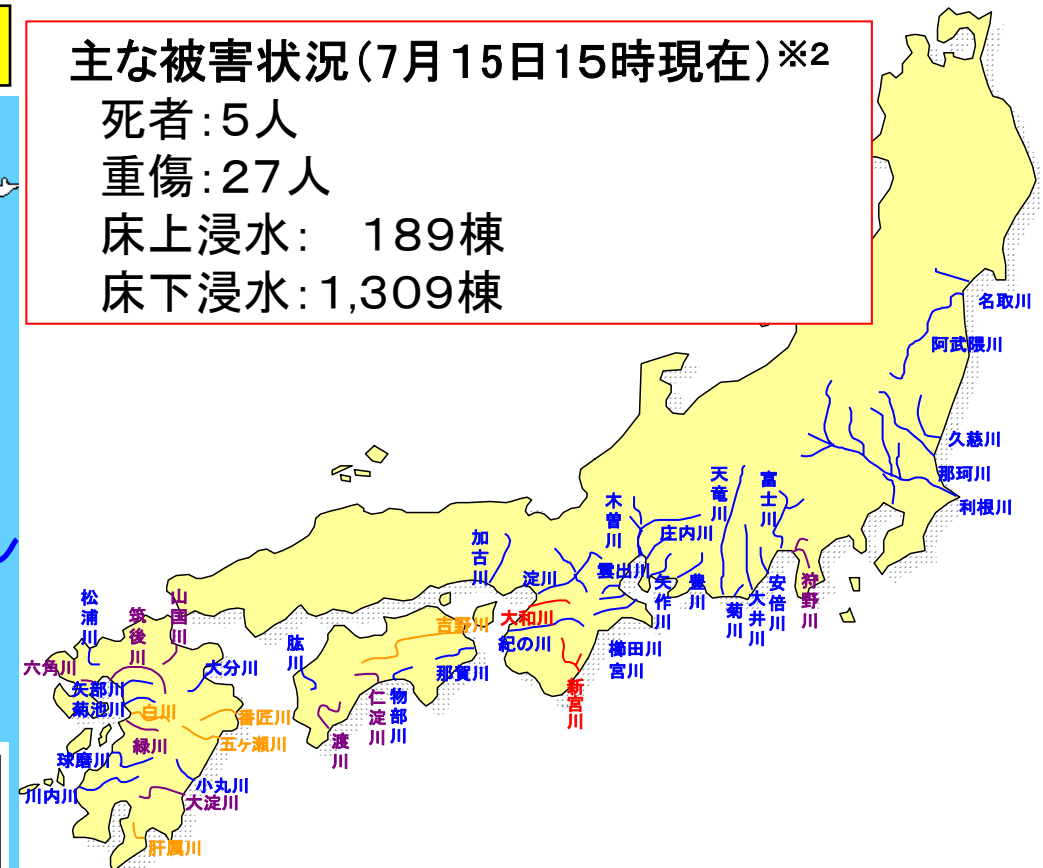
主な被害状況(7月15日15時現在)※2
死者:5人
重傷:27人
床上浸水: 189棟
床下浸水:1,309棟

名取川
阿武隈川
久慈川
那珂川
利根川
天竜川
富士川
木曽川
庄内川
雲出川
矢作川
豊川
菊川
大井川
安倍川
狩野川
加古川
淀川
大和川
紀の川
櫛田川
宮川
新宮川
吉野川
那賀川
肱川
仁淀川
物部川
渡川
松浦川
筑後川
山国川
六角川
矢部川
菊池川
大分川
白川
番匠川
緑川
五ヶ瀬川
球磨川
川内川
小丸川
大淀川
肝属川